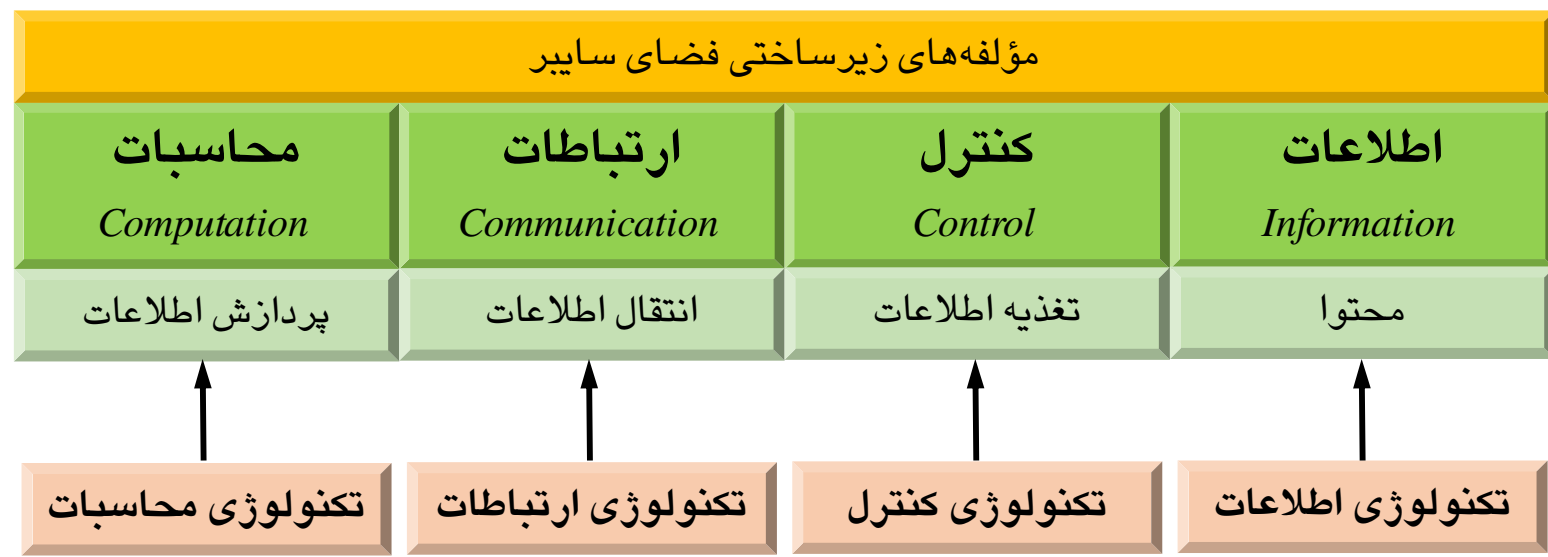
مؤلفه‌های زیرساختی فضای سایبر

اطلاعات
Information
محتوا

کنترل
Control
تغذیه اطلاعات

ارتباطات
Communication
انتقال اطلاعات

محاسبات
Computation
پردازش اطلاعات

تکنولوژی اطلاعات

تکنولوژی کنترل

تکنولوژی ارتباطات

تکنولوژی محاسبات